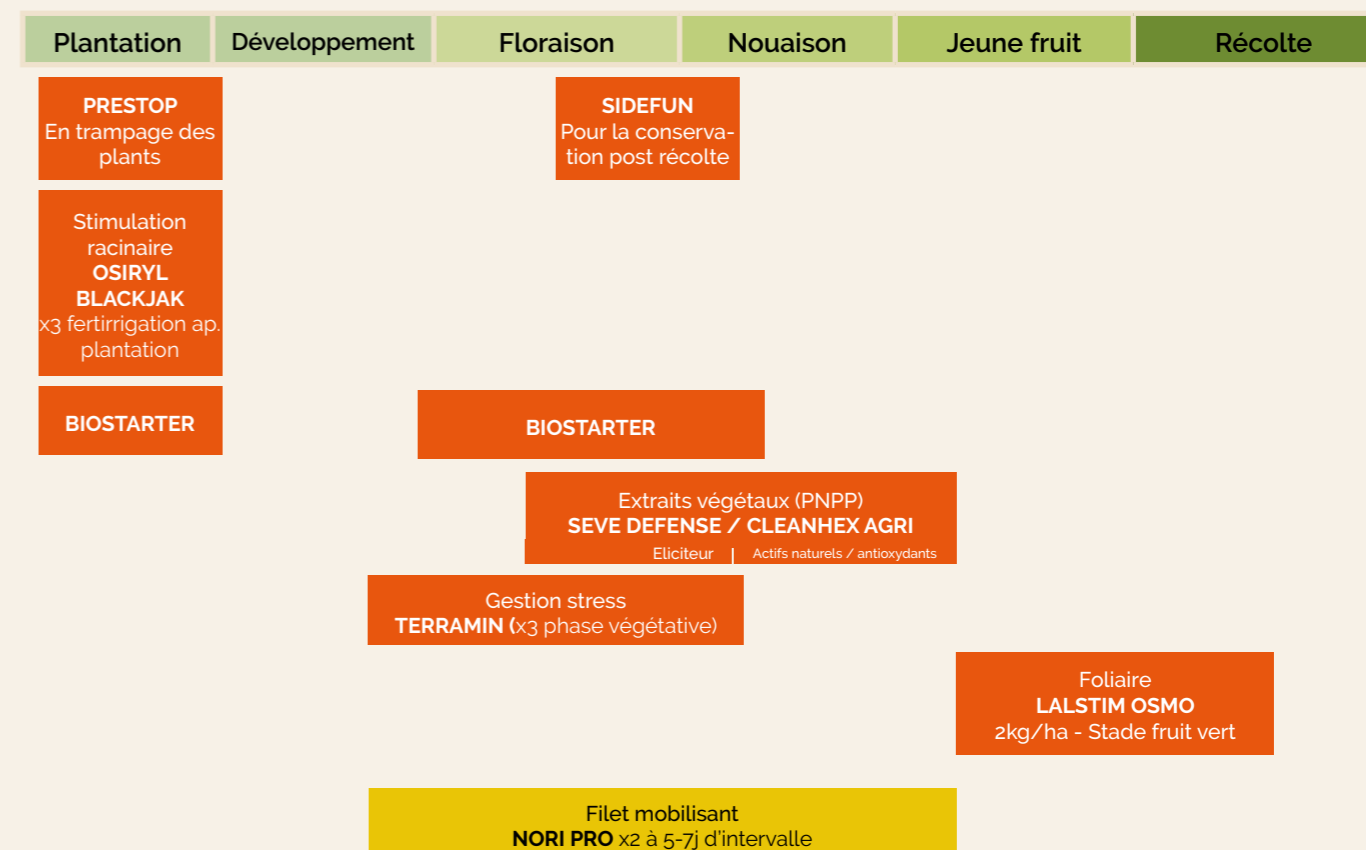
| Plantation | Développement | Floraison | Nouaison | Jeune fruit | Récolte |
|---|---|---|---|---|---|

PRESTOP
En trampage des plants

SIDEFUN
Pour la conservation post récolte

Stimulation racinaire
OSIRYL
BLACKJAK
x3 fertirrigation ap. plantation

BIOSTARTER

BIOSTARTER

Extraits végétaux (PNPP)
SEVE DEFENSE / CLEANHEX AGRI
Eliciteur | Actifs naturels / antioxydants

Gestion stress
TERRAMIN (x3 phase végétative)

Foliaire
LALSTIM OSMO
2kg/ha - Stade fruit vert

Filet mobilisant
NORI PRO x2 à 5-7j d'intervalle